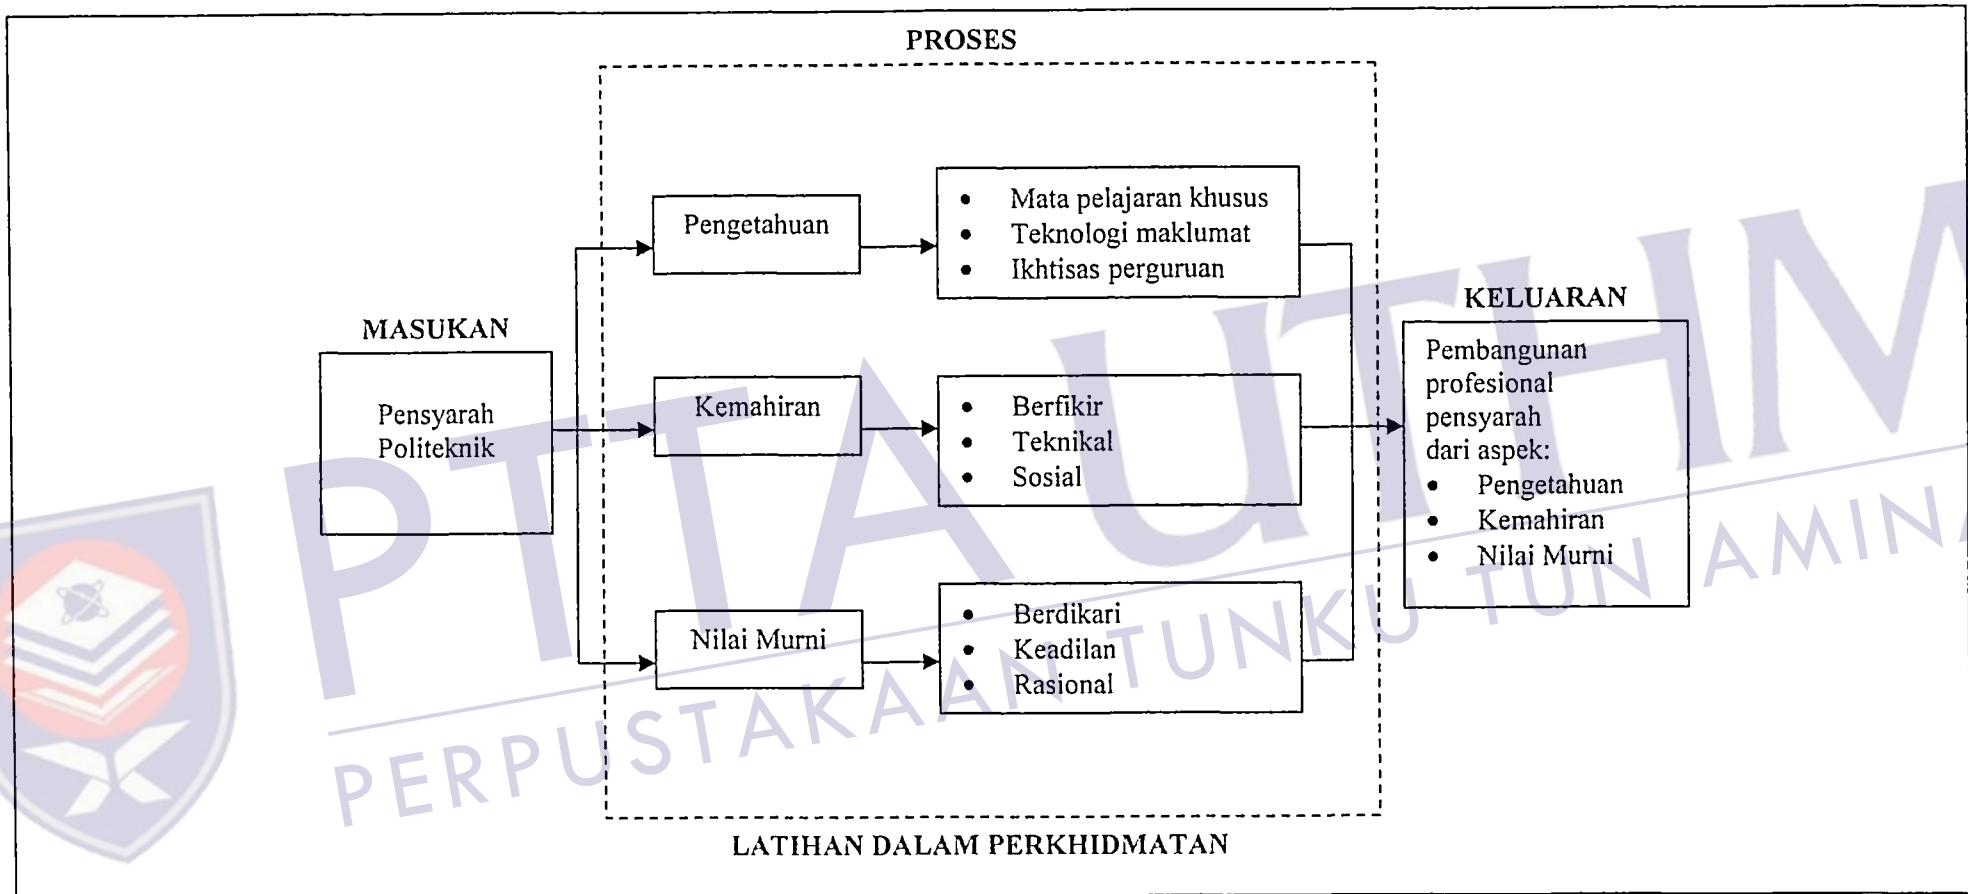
PROSES

MASUKAN

Pensyarah Politeknik

Pengetahuan

- Mata pelajaran khusus
- Teknologi maklumat
- Ikhtisas perguruan

Kemahiran

- Berfikir
- Teknikal
- Sosial

Nilai Murni

- Berdikari
- Keadilan
- Rasional

KELUARAN

Pembangunan profesional pensyarah dari aspek:
- Pengetahuan
- Kemahiran
- Nilai Murni

LATIHAN DALAM PERKHIDMATAN

PTTA UTHM
PERPUSTAKAAN TUNKU TUN AMINAH